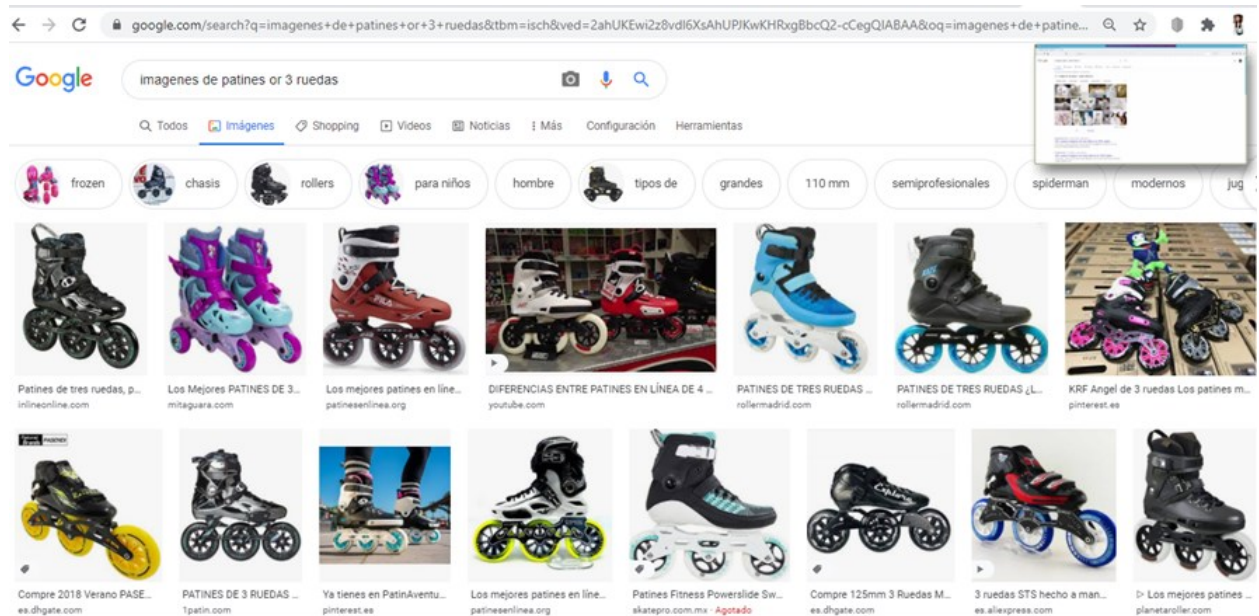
google.com/search?q=imagenes+de+patines+or+3+ruedas&tbm=isch&ved=2ahUKEwi2z8vdl6XsAhUPJKwKHRxgBbcQ2-cCegQIABAA&oq=imagenes+de+patine...

Google

imagenes de patines or 3 ruedas

Todos Imágenes Shopping Videos Noticias Más Configuración Herramientas

frozen chasis rollers para niños hombre tipos de grandes 110 mm semiprofesionales spiderman modernos jug

Patines de tres ruedas, p...
inlineonline.com

Los Mejores PATINES DE 3...
mitaguara.com

Los mejores patines en líne...
patinesenlinea.org

DIFERENCIAS ENTRE PATINES EN LÍNEA DE 4 ...
youtube.com

PATINES DE TRES RUEDAS ...
rollermadrid.com

PATINES DE TRES RUEDAS ¿L...
rollermadrid.com

KRF Angel de 3 ruedas Los patines m...
pinterest.es

Compre 2018 Verano PASE...
es.dhgate.com

PATINES DE 3 RUEDAS ...
1patin.com

Ya tienes en PatinAventu...
pinterest.es

Los mejores patines en líne...
patinesenlinea.org

Patines Fitness Powerslide Sw...
skatepro.com.mx · Agotado

Compre 125mm 3 Ruedas M...
es.dhgate.com

3 ruedas STS hecho a man...
es.aliexpress.com

Los mejores patines ...
planetaroller.com